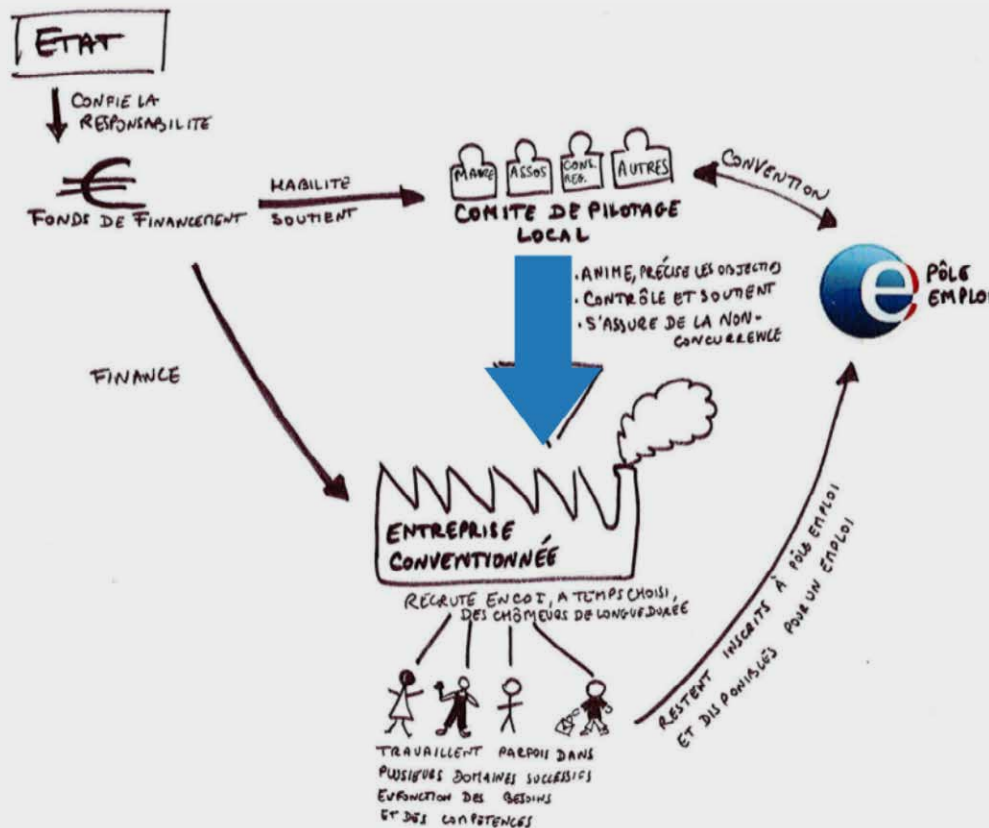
ETAT

CONFIE LA RESPONSABILITE

€

FONDS DE FINANCEMENT

HABILITE

SOUTIENT

MAIRE

ASSOS

CONS. REG.

AUTRES

COMITE DE PILOTAGE LOCAL

CONVENTION

PÔLE EMPLOI

· ANIME, PRÉCISE LES OBJECTIFS
· CONTRÔLE ET SOUTIENT
· S'ASSURE DE LA NON-CONCURRENCE

FINANCE

ENTREPRISE CONVENTIONNÉE

RECRUTE EN CDI, A TEMPS CHOISI, DES CHÔMEURS DE LONGUE DURÉE

TRAVAILLENT PARFOIS DANS PLUSIEURS DOMAINES SUCCESSIFS EN FONCTION DES BESOINS ET DES COMPETENCES

RESTENT INSCRITS À PÔLE EMPLOI ET DISPONIBLES POUR UN EMPLOI